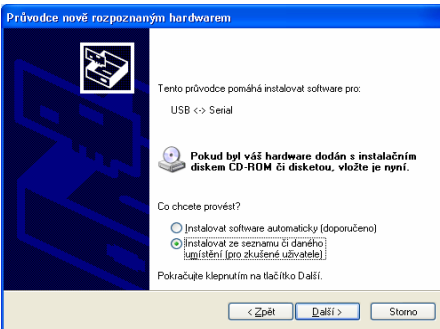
Průvodce nově rozpoznaným hardwarem

Tento průvodce pomáhá instalovat software pro:

USB <-> Serial

Pokud byl váš hardware dodán s instalačním diskem CD-ROM či disketou, vložte je nyní.

Co chcete provést?

Instalovat software automaticky (doporučeno)

Instalovat ze seznamu či daného umístění (pro zkušené uživatele)

Pokračujte klepnutím na tlačítko Další.

< Zpět
Další >
Storno